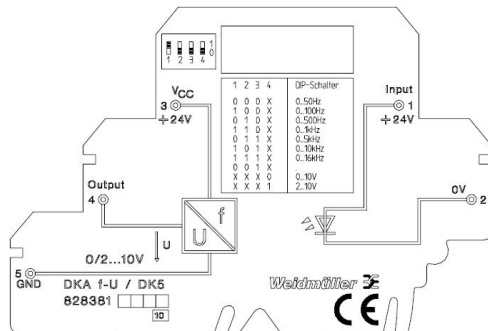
1 2 3 4
1
0

$V_{CC}$
3
+24V

| 1 | 2 | 3 | 4 | DIP-Schalter |
|---|---|---|---|---|
| 0 | 0 | 0 | X | 0...50Hz |
| 1 | 0 | 0 | X | 0...100Hz |
| 0 | 1 | 0 | X | 0...500Hz |
| 1 | 1 | 0 | X | 0...1kHz |
| 0 | 1 | 1 | X | 0...5kHz |
| 1 | 0 | 1 | X | 0...10kHz |
| 1 | 1 | 1 | X | 0...16kHz |
| 0 | 0 | 1 | X | |
| X | X | X | 0 | 0...10V |
| X | X | X | 1 | 2...10V |

Input
1
+24V

Output
4

U
f
U

0/2...10V

0V
2

5
GND

DKA f-U / DK5
828381
10

Weidmüller
CE